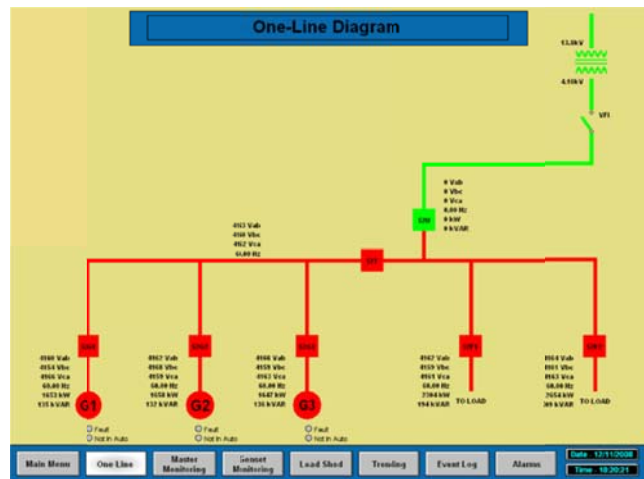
One-Line Diagram

13.8kV

4.16kV

VFI

0 Vab
0 Vbc
0 Vca
0.00 Hz
0 kW
0 kVAR

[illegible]

4163 Vab
4160 Vbc
4162 Vca
60.00 Hz

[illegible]

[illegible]

4160 Vab
4154 Vbc
4166 Vca
60.00 Hz
1653 kW
135 kVAR

G1

Fault
Not in Auto

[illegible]

4162 Vab
4160 Vbc
4159 Vca
60.00 Hz
1650 kW
132 kVAR

G2

Fault
Not in Auto

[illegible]

4160 Vab
4159 Vbc
4162 Vca
60.00 Hz
1647 kW
136 kVAR

G3

Fault
Not in Auto

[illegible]

4162 Vab
4159 Vbc
4161 Vca
60.00 Hz
2394 kW
194 kVAR

TO LOAD

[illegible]

4164 Vab
4161 Vbc
4163 Vca
60.00 Hz
2654 kW
309 kVAR

TO LOAD

Main Menu
One Line
Master Monitoring
Genset Monitoring
Load Shed
Trending
Event Log
Alarms

Date - 12/11/2008
Time - 10:20:21